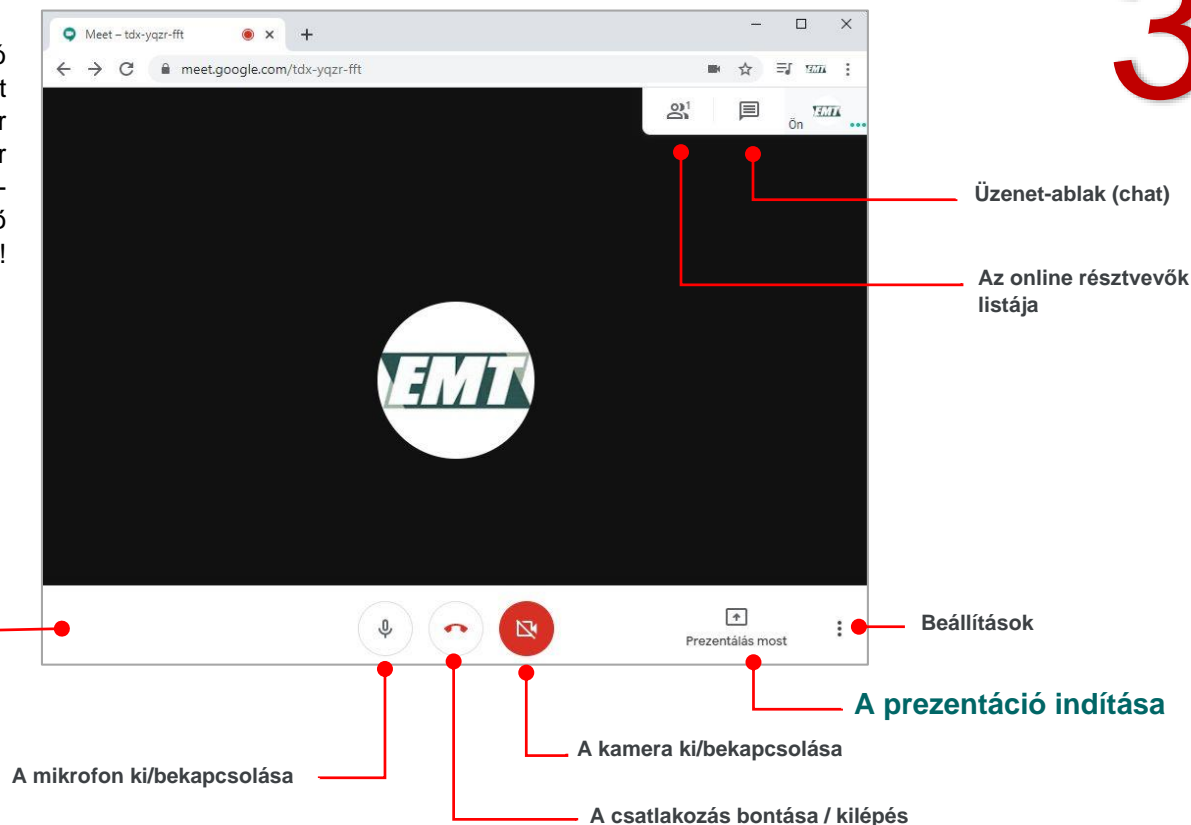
ó
t
r
r
-
ó
!

Meet – tdx-yqzr-fft
meet.google.com/tdx-yqzr-fft

Ön

Üzenet-ablak (chat)

Az online résztvevők listája

EMT

Prezentálás most

Beállítások

A prezentáció indítása

A kamera ki/bekapcsolása

A mikrofon ki/bekapcsolása

A csatlakozás bontása / kilépés